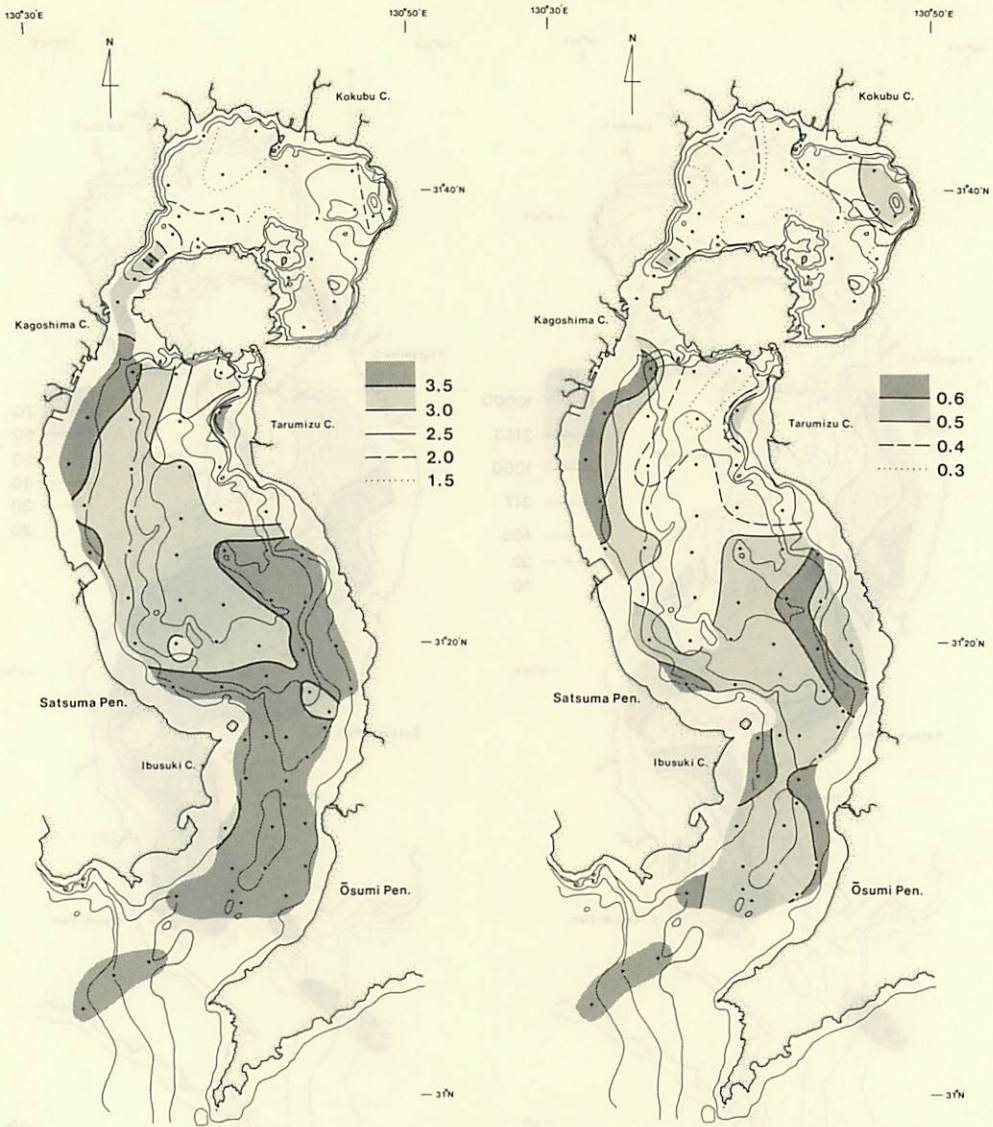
130°30'E
130°50'E
N
Kokubu C.
31°40'N
Kagoshima C.
3.5
3.0
2.5
2.0
1.5
Tarumizu C.
31°20'N
Satsuma Pen.
Ibusuki C.
Ōsumi Pen.
31°N

130°30'E
130°50'E
N
Kokubu C.
31°40'N
Kagoshima C.
0.6
0.5
0.4
0.3
Tarumizu C.
31°20'N
Satsuma Pen.
Ibusuki C.
Ōsumi Pen.
31°N